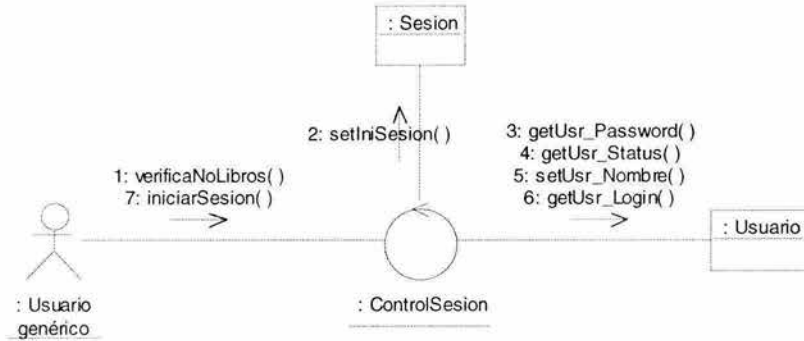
: Sesion

2: setIniSesion( )

3: getUsr_Password( )
4: getUsr_Status( )
5: setUsr_Nombre( )
6: getUsr_Login( )

1: verificaNoLibros( )
7: iniciarSesion( )

: Usuario

: Usuario genérico

: ControlSesion